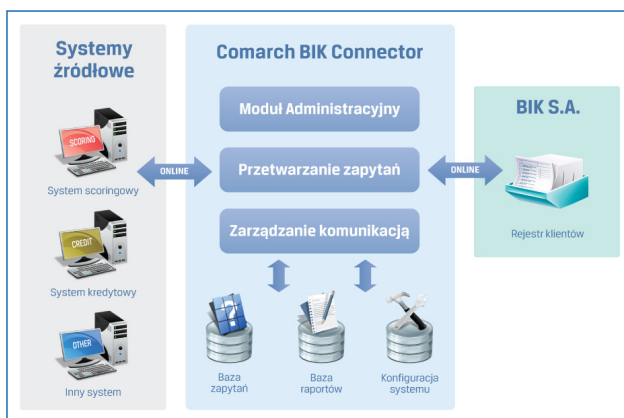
Systemy źródłowe

SCORING
System scoringowy

CREDIT
System kredytowy

OTHER
Inny system

ONLINE

Comarch BIK Connector

Moduł Administracyjny

Przetwarzanie zapytań

Zarządzanie komunikacją

Baza zapytań

Baza raportów

Konfiguracja systemu

ONLINE

BIK S.A.

Rejestr klientów